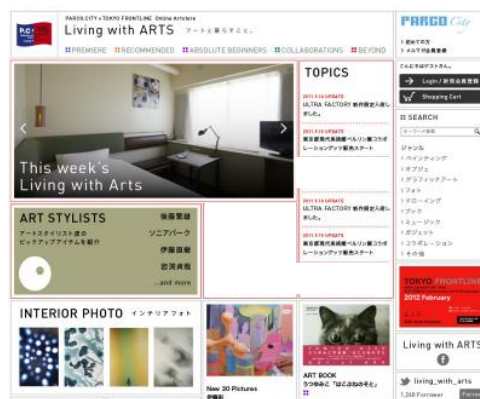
PARCOCITY × TOKYO FRONTLINE Online Artstore
Living with ARTS アートと暮らすこと。

PREMIERE RECOMMENDED ABSOLUTE BEGINNERS COLLABORATIONS BEYOND

PARCO City

This week's
Living with Arts

TOPICS

2011.9.16 UPDATE
ULTRA FACTORY 新作掲載しました。

2011.9.16 UPDATE
東京都現代美術館ベルリン展コラボレーショングッズ販売スタート

2011.9.16 UPDATE
ULTRA FACTORY 新作掲載しました。

2011.9.16 UPDATE
東京都現代美術館ベルリン展コラボレーショングッズ販売スタート

ART STYLISTS
アートスタイリスト達のピックアップアイテムを紹介
後藤繁雄
ソニアパーク
伊藤貴教
岩渕貞哉
...and more

Login / 新規会員登録
Shopping Cart

SEARCH
ジャンル
ペインティング
オブジェ
グラフィックアート
フォト
ドローイング
ブック
ミュージック
ガジェット
コラボレーション
その他

TOKYO FRONTLINE
2012 February

INTERIOR PHOTO インテリアフォト

New 30 Pictures

ART BOOK
うつゆみこ「はこぶねのそと」

Living with ARTS

living_with_arts
1,268 Followers